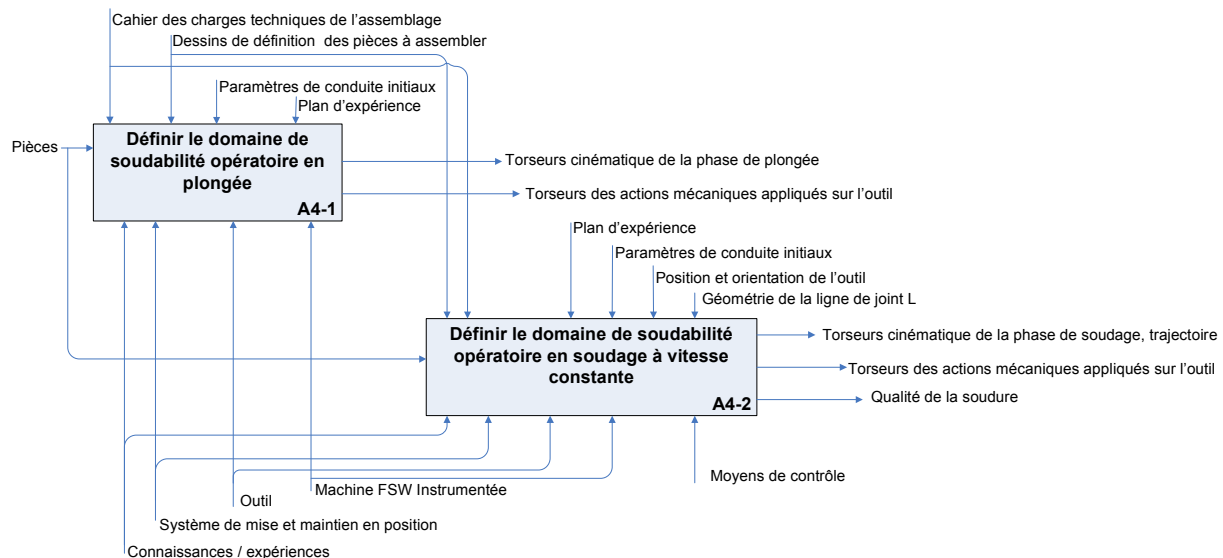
Cahier des charges techniques de l'assemblage
Dessins de définition des pièces à assembler
Paramètres de conduite initiaux
Plan d'expérience
Pièces
Définir le domaine de soudabilité opératoire en plongée
A4-1
Torseurs cinématique de la phase de plongée
Torseurs des actions mécaniques appliqués sur l'outil
Plan d'expérience
Paramètres de conduite initiaux
Position et orientation de l'outil
Géométrie de la ligne de joint L
Définir le domaine de soudabilité opératoire en soudage à vitesse constante
A4-2
Torseurs cinématique de la phase de soudage, trajectoire
Torseurs des actions mécaniques appliqués sur l'outil
Qualité de la soudure
Moyens de contrôle
Outil
Machine FSW Instrumentée
Système de mise et maintien en position
Connaissances / expériences